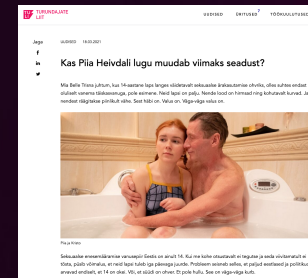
TURUNDAJATE LIIT

UUDISED ÜRITUSED TÖÖKUULUTUSED

Jaga

UUDISED 19.03.2021

Kas Piia Heivdali lugu muudab viimaks seadust?

Mia Belle Trana juhtum, kus 14-aastane laps langes võõdavaaelt seksuaalse ärakasutamise ohvriks, olles sulnesi endast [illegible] olulisem vanema täiskasvanuga, pole esimene. Neid lapsi on palju. Nende lood on hirmsad ning kohutavalt tuvad. Ja rendest täigitakse piinlikult vähe. Sest häbi on. Valus on. Väga-väga valus on.

Piia ja Kristo

Seksuaalse enesemäärmise vanusepiir Eestis on ainult 14. Kui me kohe otsustavalt ei tegutse ja seda vivitamatult ei tõsta, püsib võimalus, et neid lapsi tuleb üja pärasega juurde. Probleem seisneb selles, et paljud eestlased ja poliitikud arvavad endiselt, et 14 on okei. Või, et süüdi on ohver. Ei pole hullu. See on väga-väga kurb.